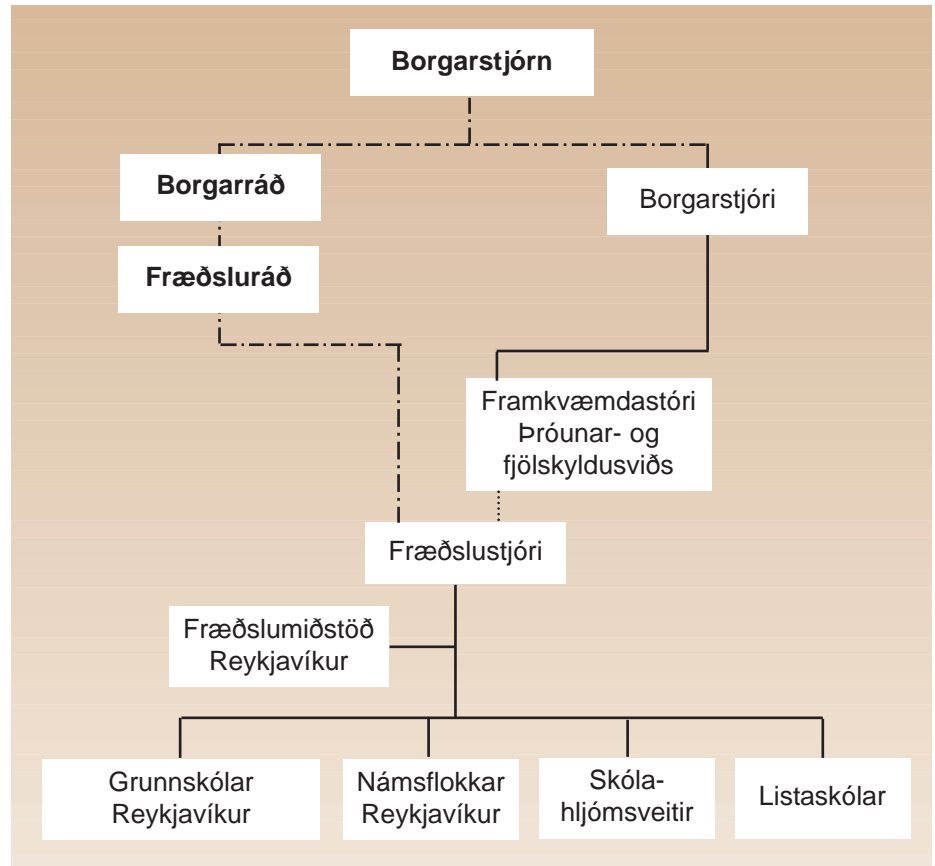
Borgarstjórn

Borgarráð

Borgarstjóri

Fræðsluráð

Framkvæmdastóri Þróunar- og fjölskyldusviðs

Fræðslustjóri

Fræðslumiðstöð Reykjavíkur

Grunnskólar Reykjavíkur

Námsflokkar Reykjavíkur

Skóla-hljómsveitir

Listaskólar